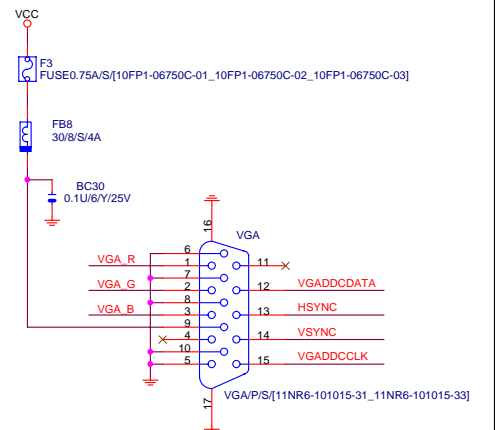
VCC

F3
FUSE0.75A/S/[10FP1-06750C-01_10FP1-06750C-02_10FP1-06750C-03]

FB8
30/8/S/4A

BC30
0.1U/6/Y/25V

16

VGA

VGA_R
VGA_G
VGA_B

6
1
7
2
8
3
9
4
10
5

11
12
13
14
15

VGADDCDATA
HSYNC
VSYNC
VGADDCCLK

17

VGA/P/S/[11NR6-101015-31_11NR6-101015-33]